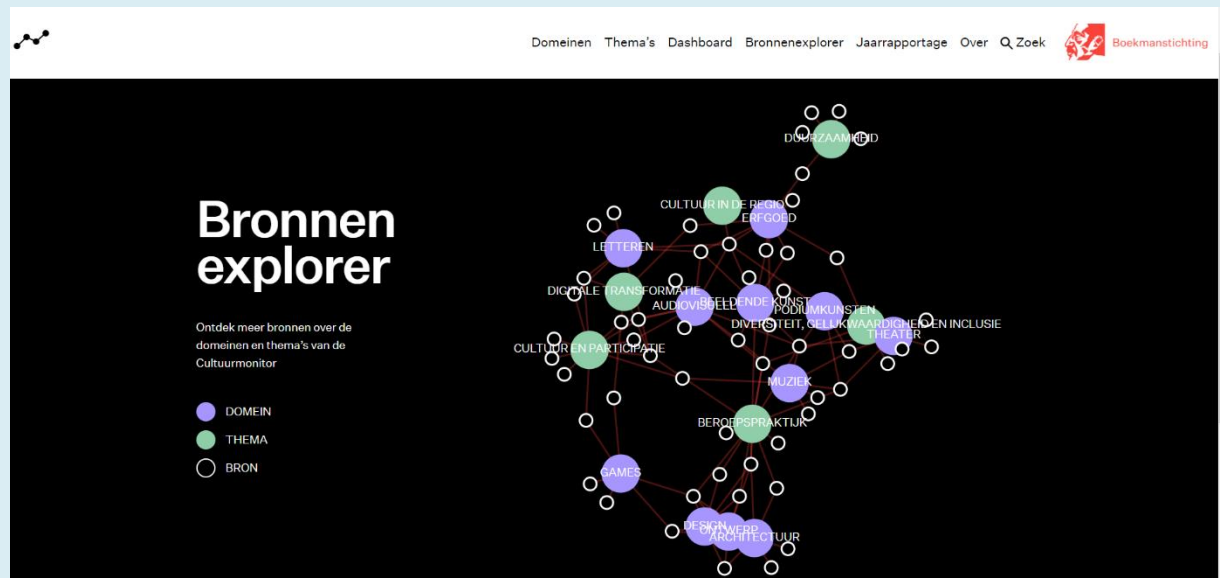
Domeinen Thema's Dashboard Bronnenexplorer Jaarrapportage Over Zoek Boekmanstichting

Bronnen explorer

Ontdek meer bronnen over de domeinen en thema's van de Cultuurmonitor

DOMEIN
THEMA
BRON

DUURZAAMHEID
CULTUUR IN DE REGIO
ERFGOED
LETTEREN
DIGITALE TRANSFORMATIE
AUDIOVISUEEL
BEELDENDE KUNST
PODIUMKUNSTEN
DIVERSITEIT, GELIJKWAARDIGHEID EN INCLUSIE
THEATER
CULTUUR EN PARTICIPATIE
MUZIEK
BEROEPSPRAKTIJK
GAMES
DESIGN
ONTWERP
ARCHITECTUUR